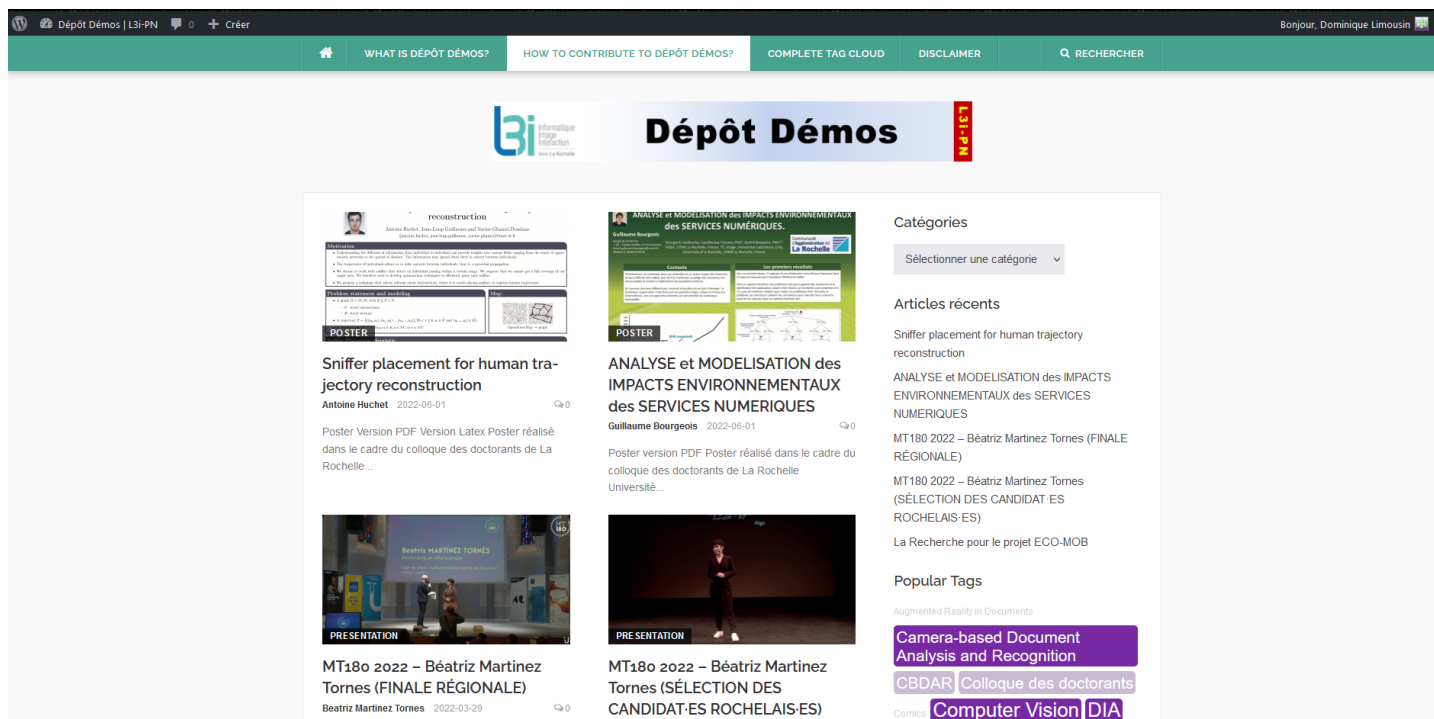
Dépôt Démos | L3i-PN 0 + Créer
Bonjour, Dominique Limousin

WHAT IS DÉPÔT DÉMOS? HOW TO CONTRIBUTE TO DÉPÔT DÉMOS? COMPLETE TAG CLOUD DISCLAIMER RECHERCHER

L3i Informatique Image Interaction Univ. La Rochelle Dépôt Démos L3i-PN

POSTER
Sniffer placement for human trajectory reconstruction
Antoine Huchet 2022-06-01 0
Poster Version PDF Version Latex Poster réalisé dans le cadre du colloque des doctorants de La Rochelle...

POSTER
ANALYSE et MODELISATION des IMPACTS ENVIRONNEMENTAUX des SERVICES NUMERIQUES
Guillaume Bourgeois 2022-06-01 0
Poster version PDF Poster réalisé dans le cadre du colloque des doctorants de La Rochelle Université...

PRESENTATION
MT180 2022 – Béatriz Martinez Tornes (FINALE RÉGIONALE)
Beatriz Martinez Tornes 2022-03-29 0

PRESENTATION
MT180 2022 – Béatriz Martinez Tornes (SÉLECTION DES CANDIDAT·ES ROCHELAIS·ES)

Catégories
Sélectionner une catégorie

Articles récents
Sniffer placement for human trajectory reconstruction
ANALYSE et MODELISATION des IMPACTS ENVIRONNEMENTAUX des SERVICES NUMERIQUES
MT180 2022 – Béatriz Martinez Tornes (FINALE RÉGIONALE)
MT180 2022 – Béatriz Martinez Tornes (SÉLECTION DES CANDIDAT·ES ROCHELAIS·ES)
La Recherche pour le projet ECO-MOB

Popular Tags
Augmented Reality in Documents
Camera-based Document Analysis and Recognition
CBDAR Colloque des doctorants
Comics Computer Vision DIA